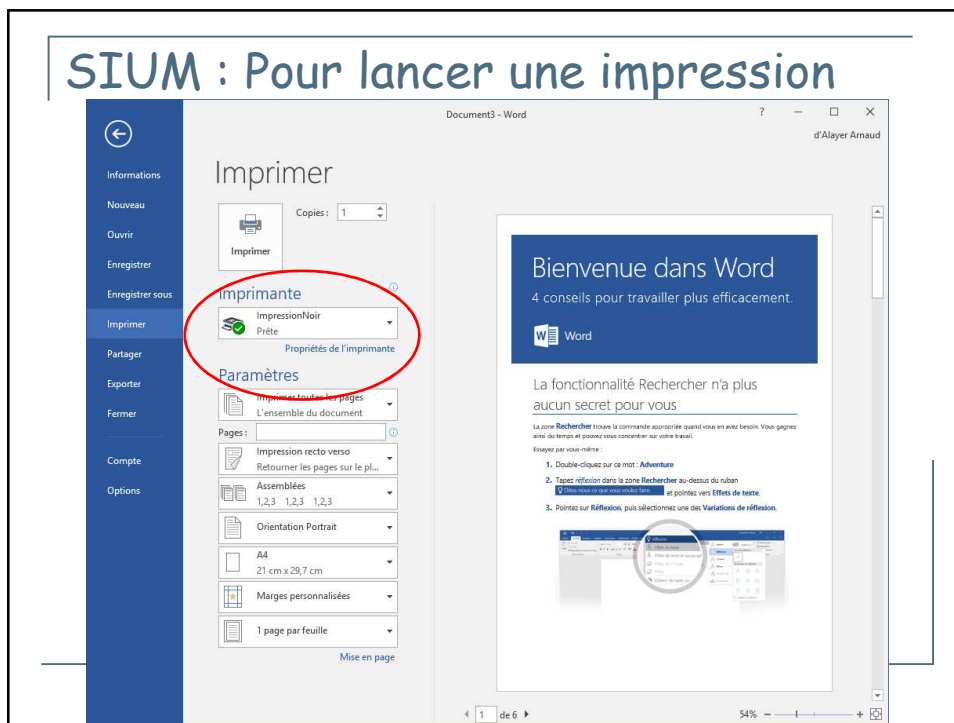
SIUM : Pour lancer une impression

Document3 - Word

? — ☐ ✕

d'Alayer Arnaud

Informations

Nouveau

Ouvrir

Enregistrer

Enregistrer sous

Imprimer

Partager

Exporter

Fermer

Compte

Options

Imprimer

Copies : 1

Imprimer

Imprimante

ImpressionNoir

Prête

Propriétés de l'imprimante

Paramètres

Imprimer toutes les pages

L'ensemble du document

Pages :

Impression recto verso

Retourner les pages sur le pl...

Assemblées

1,2,3 1,2,3 1,2,3

Orientation Portrait

A4

21 cm x 29,7 cm

Marges personnalisées

1 page par feuille

Mise en page

Bienvenue dans Word

4 conseils pour travailler plus efficacement.

Word

La fonctionnalité Rechercher n'a plus aucun secret pour vous

La zone Rechercher trouve la commande appropriée quand vous en avez besoin. Vous gagnez ainsi du temps et pouvez vous concentrer sur votre travail.

Essayez par vous-même :

1. Double-cliquez sur ce mot : Adventure

2. Tapez réflexion dans la zone Rechercher au-dessus du ruban Dites-nous ce que vous voulez faire et pointez vers Effets de texte.

3. Pointez sur Réflexion, puis sélectionnez une des Variations de réflexion.

1 de 6

54%